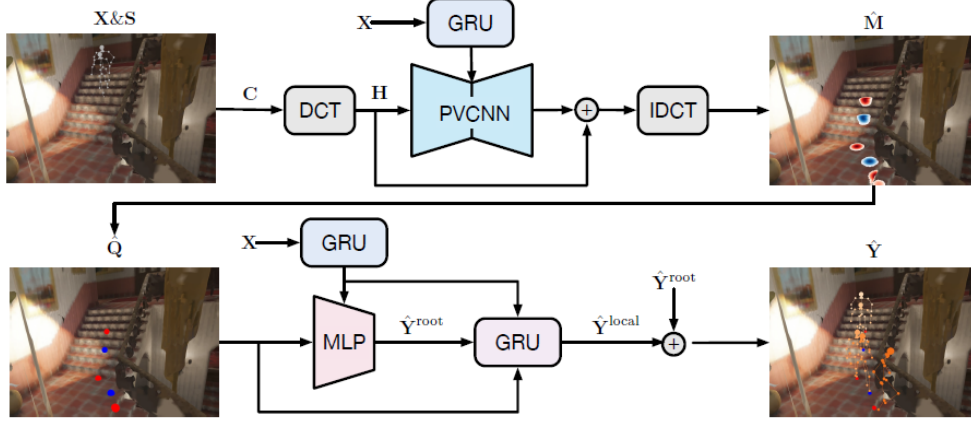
X&S

X

GRU

$\hat{\mathbf{M}}$

C

DCT

H

PVCNN

+

IDCT

$\hat{\mathbf{Q}}$

X

GRU

$\hat{\mathbf{Y}}$

$\hat{\mathbf{Y}}^{\text{root}}$

MLP

$\hat{\mathbf{Y}}^{\text{root}}$

GRU

$\hat{\mathbf{Y}}^{\text{local}}$

+